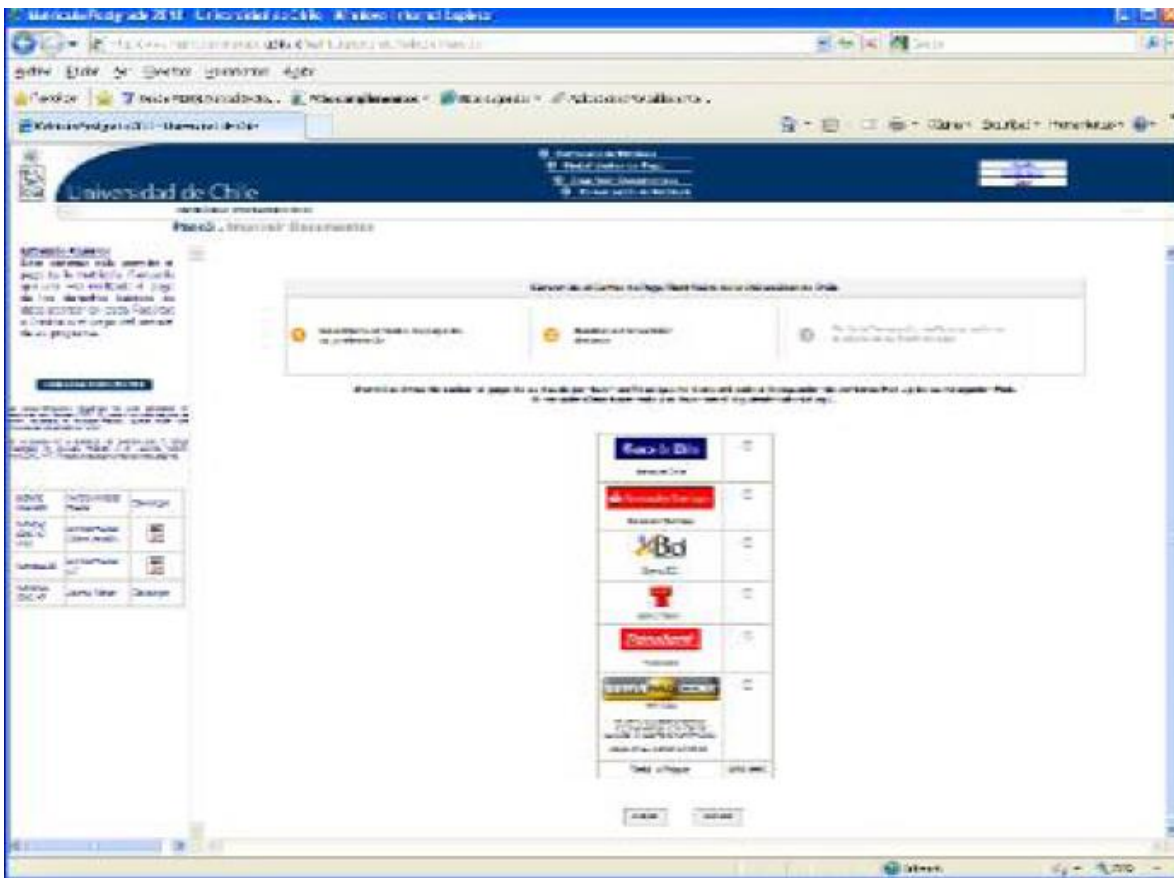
Matrícula Postgrado 2010 - Universidad de Chile - Windows Internet Explorer

Archivo Edición Ver Favoritos Herramientas Ayuda

Favoritos

Matrícula Postgrado 2010 - Universidad de Chile

Página Seguridad Herramientas

Universidad de Chile

Paso 3. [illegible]

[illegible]

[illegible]

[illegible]

Banco de Chile

Banco Santander

Bci

Redbanc

Total a Pagar

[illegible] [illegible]

Internet